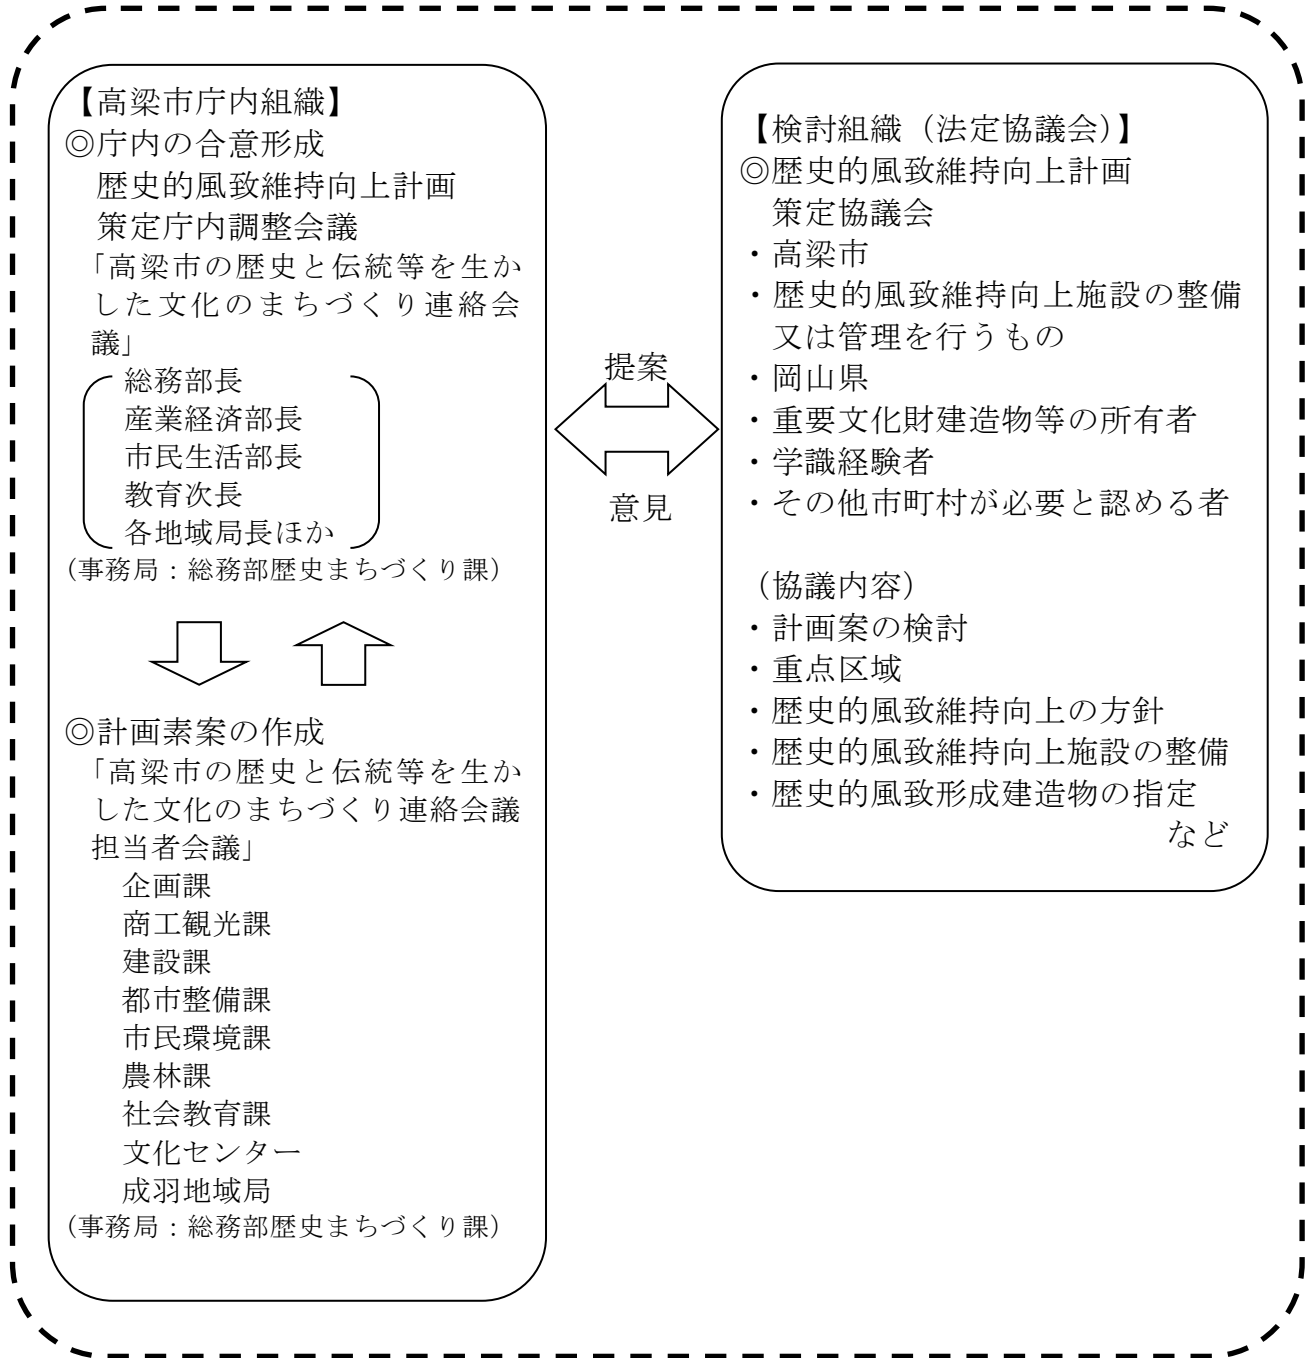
【高梁市庁内組織】
◎庁内の合意形成
歴史的風致維持向上計画
策定庁内調整会議
「高梁市の歴史と伝統等を生かした文化のまちづくり連絡会議」
総務部長
産業経済部長
市民生活部長
教育次長
各地域局長ほか
(事務局:総務部歴史まちづくり課)

◎計画素案の作成
「高梁市の歴史と伝統等を生かした文化のまちづくり連絡会議担当者会議」
企画課
商工観光課
建設課
都市整備課
市民環境課
農林課
社会教育課
文化センター
成羽地域局
(事務局:総務部歴史まちづくり課)

提案

意見

【検討組織(法定協議会)】
◎歴史的風致維持向上計画
策定協議会
・高梁市
・歴史的風致維持向上施設の整備又は管理を行うもの
・岡山県
・重要文化財建造物等の所有者
・学識経験者
・その他市町村が必要と認める者

(協議内容)
・計画案の検討
・重点区域
・歴史的風致維持向上の方針
・歴史的風致維持向上施設の整備
・歴史的風致形成建造物の指定
など